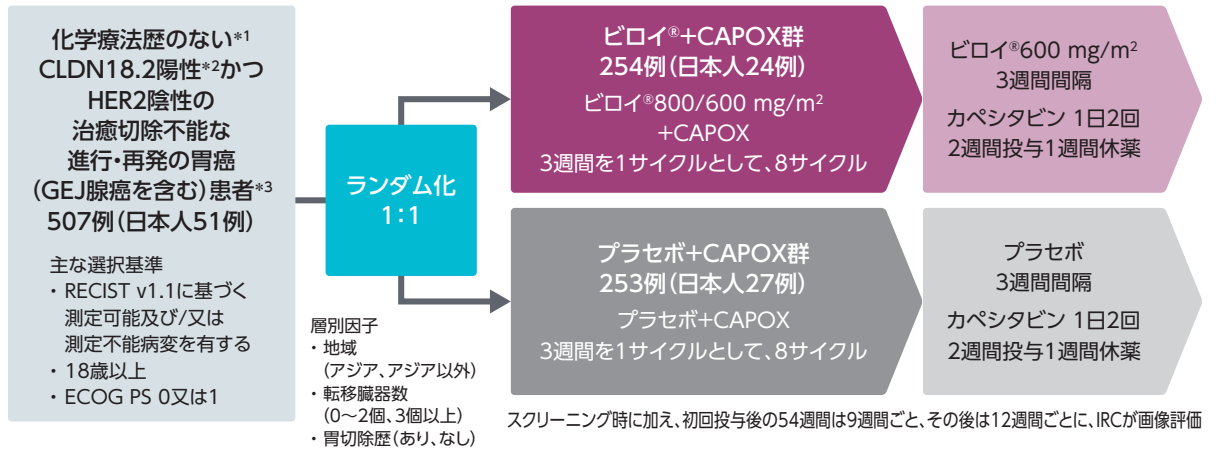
化学療法歴のない$^{*1}$ CLDN18.2陽性$^{*2}$かつ HER2陰性の 治癒切除不能な 進行・再発の胃癌 (GEJ腺癌を含む)患者$^{*3}$ 507例(日本人51例)

主な選択基準
・RECIST v1.1に基づく測定可能及び/又は測定不能病変を有する
・18歳以上
・ECOG PS 0又は1

ランダム化
1:1

層別因子
・地域
(アジア、アジア以外)
・転移臓器数
(0~2個、3個以上)
・胃切除歴(あり、なし)

ビロイ®+CAPOX群
254例(日本人24例)
ビロイ®800/600 mg/m$^2$
+CAPOX
3週間を1サイクルとして、8サイクル

ビロイ®600 mg/m$^2$
3週間間隔
カペシタビン 1日2回
2週間投与1週間休薬

プラセボ+CAPOX群
253例(日本人27例)
プラセボ+CAPOX
3週間を1サイクルとして、8サイクル

プラセボ
3週間間隔
カペシタビン 1日2回
2週間投与1週間休薬

スクリーニング時に加え、初回投与後の54週間は9週間ごと、その後は12週間ごとに、IRCが画像評価